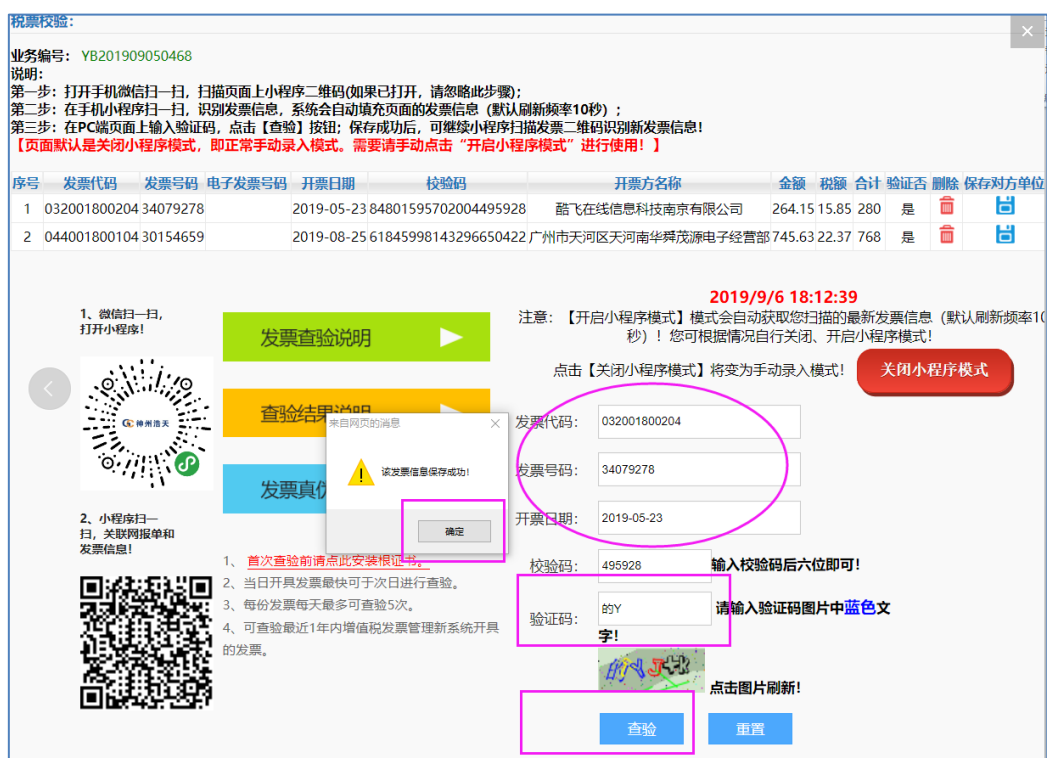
税票校验:

×

业务编号: YB201909050468
说明:
第一步: 打开手机微信扫一扫, 扫描页面上小程序二维码(如果已打开, 请忽略此步骤);
第二步: 在手机小程序扫一扫, 识别发票信息, 系统会自动填充页面的发票信息(默认刷新频率10秒);
第三步: 在PC端页面上输入验证码, 点击【查验】按钮; 保存成功后, 可继续小程序扫描发票二维码识别新发票信息!
【页面默认是关闭小程序模式, 即正常手动录入模式。需要请手动点击"开启小程序模式"进行使用! 】

| 序号 | 发票代码 | 发票号码 | 电子发票号码 | 开票日期 | 校验码 | 开票方名称 | 金额 | 税额 | 合计 | 验证否 | 删除 | 保存对方单位 |
|---|---|---|---|---|---|---|---|---|---|---|---|---|
| 1 | 032001800204 | 34079278 | | 2019-05-23 | 84801595702004495928 | 酷飞在线信息科技南京有限公司 | 264.15 | 15.85 | 280 | 是 | | |
| 2 | 044001800104 | 30154659 | | 2019-08-25 | 61845998143296650422 | 广州市天河区天河南华舜茂源电子经营部 | 745.63 | 22.37 | 768 | 是 | | |

1、微信扫一扫, 打开小程序!

神州浩天

2、小程序扫一扫, 关联网报单和发票信息!

发票查验说明

查验结果说明

发票真伪

来自网页的消息

读发票信息保存成功!

确定

1、首次查验前请点此安装根证书。
2、当日开具发票最快可于次日进行查验。
3、每份发票每天最多可查验5次。
4、可查验最近1年内增值税发票管理新系统开具的发票。

2019/9/6 18:12:39

注意: 【开启小程序模式】模式会自动获取您扫描的最新发票信息(默认刷新频率10秒)! 您可根据情况自行关闭、开启小程序模式!

点击【关闭小程序模式】将变为手动录入模式!

关闭小程序模式

发票代码: 032001800204

发票号码: 34079278

开票日期: 2019-05-23

校验码: 495928 输入校验码后六位即可!

验证码: 的Y 请输入验证码图片中蓝色文字!

点击图片刷新!

查验

重置